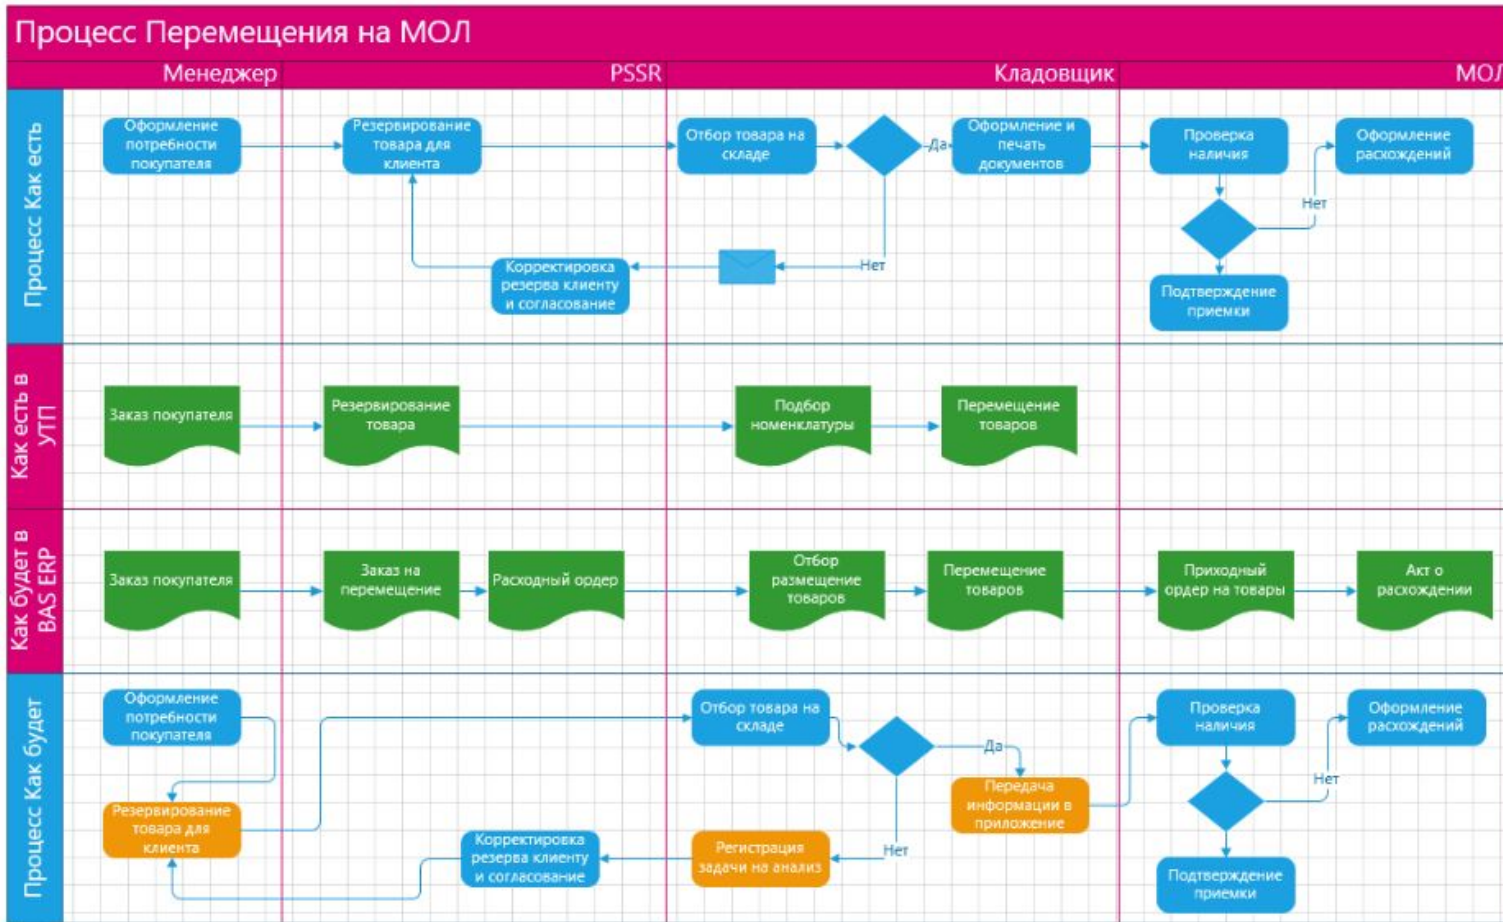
Процесс Перемещения на МОЛ

Менеджер

PSSR

Кладовщик

МОЛ

Процесс Как есть

Оформление потребности покупателя

Резервирование товара для клиента

Отбор товара на складе

Да

Оформление и печать документов

Проверка наличия

Оформление расхождений

Нет

Нет

Корректировка резерва клиенту и согласование

Подтверждение приемки

Как есть в УТП

Заказ покупателя

Резервирование товара

Подбор номенклатуры

Перемещение товаров

Как будет в BAS ERP

Заказ покупателя

Заказ на перемещение

Расходный ордер

Отбор размещение товаров

Перемещение товаров

Приходный ордер на товары

Акт о расхождении

Процесс Как будет

Оформление потребности покупателя

Отбор товара на складе

Да

Проверка наличия

Оформление расхождений

Нет

Передача информации в приложение

Резервирование товара для клиента

Корректировка резерва клиенту и согласование

Регистрация задачи на анализ

Нет

Подтверждение приемки